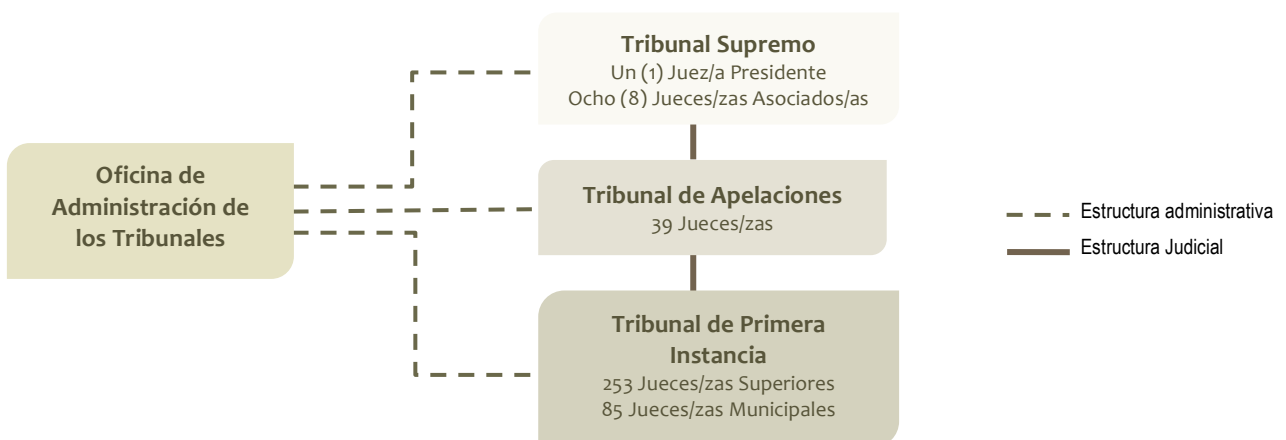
Tribunal Supremo
Un (1) Juez/a Presidente
Ocho (8) Jueces/zas Asociados/as

Oficina de Administración de los Tribunales

Tribunal de Apelaciones
39 Jueces/zas

Tribunal de Primera Instancia
253 Jueces/zas Superiores
85 Jueces/zas Municipales

Estructura administrativa
Estructura Judicial